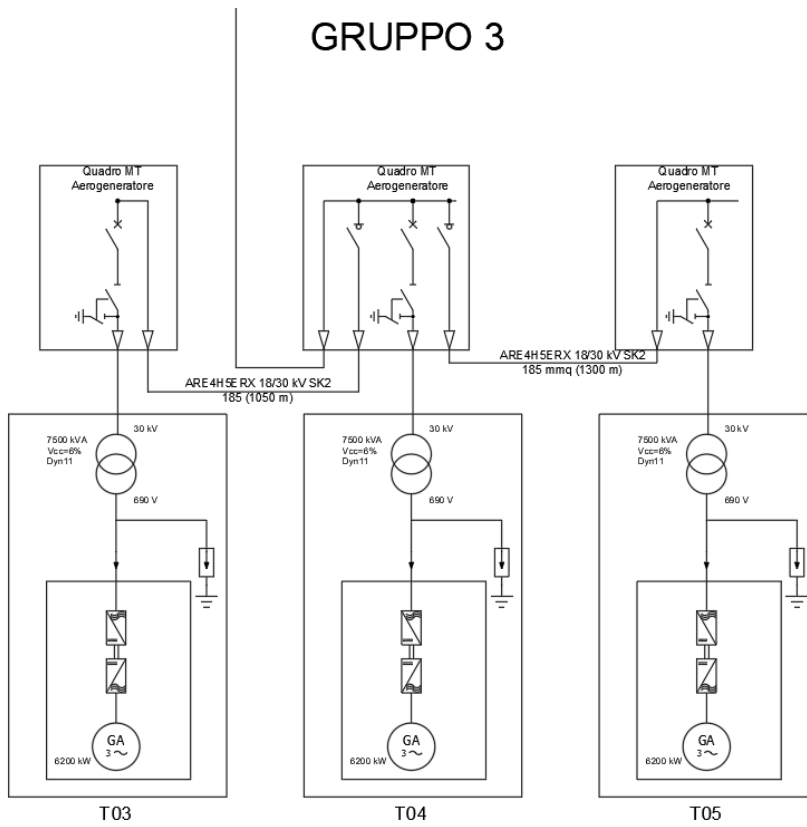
GRUPPO 3

Quadro MT
Aerogeneratore

Quadro MT
Aerogeneratore

Quadro MT
Aerogeneratore

ARE4H5ERX 18/30 kV SK2
185 (1050 m)

ARE4H5ERX 18/30 kV SK2
185 mmq (1300 m)

30 kV
7500 kVA
Vcc=6%
Dyn11
690 V

30 kV
7500 kVA
Vcc=6%
Dyn11
690 V

30 kV
7500 kVA
Vcc=6%
Dyn11
690 V

GA
3 ~
6200 kW

GA
3 ~
6200 kW

GA
3 ~
6200 kW

T03

T04

T05